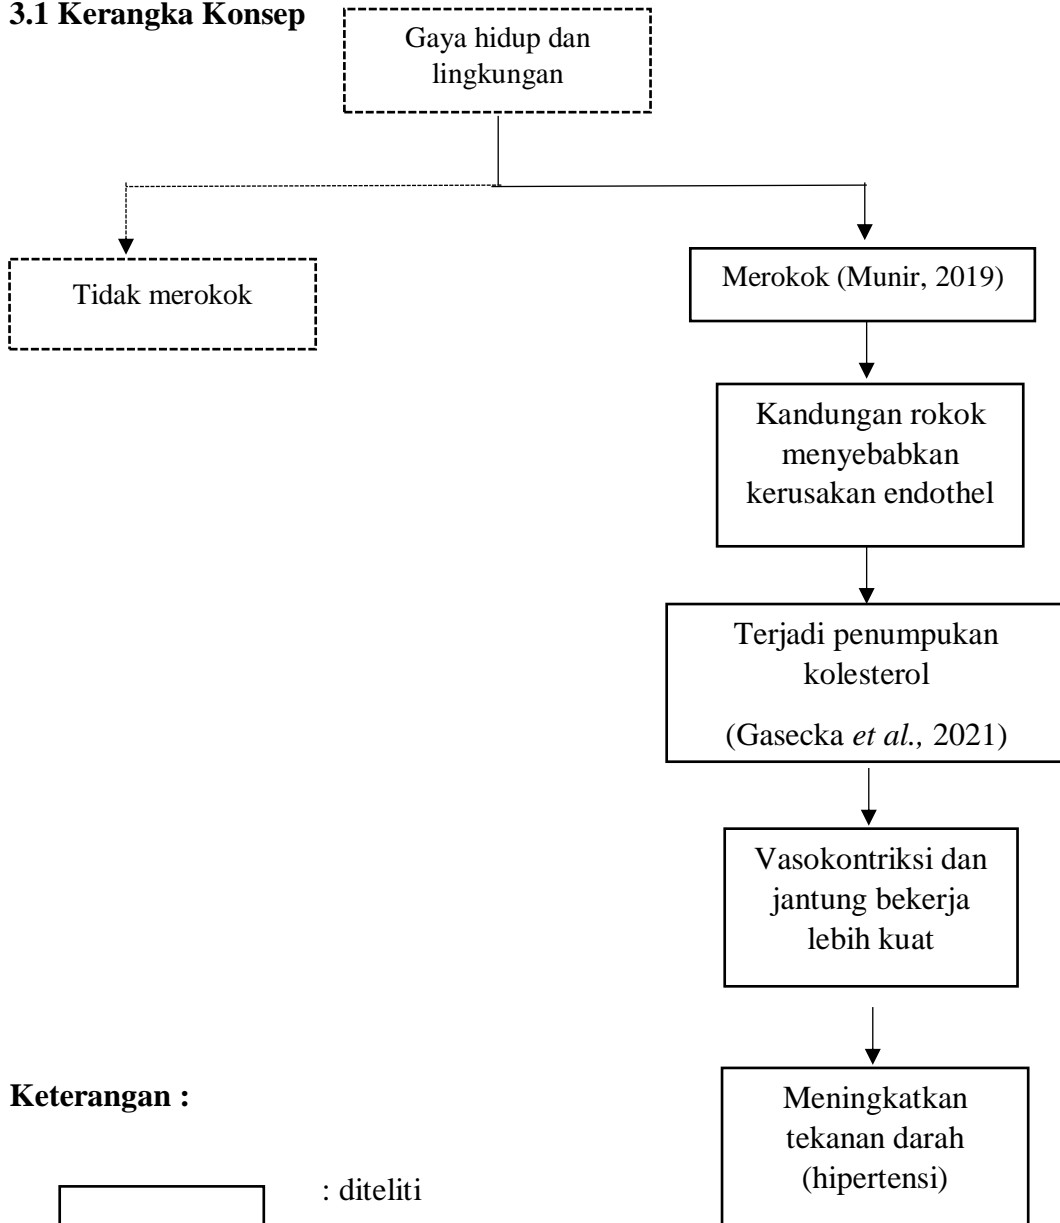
**3.1 Kerangka Konsep**

Gaya hidup dan lingkungan

Tidak merokok

Merokok (Munir, 2019)

Kandungan rokok menyebabkan kerusakan endothel

Terjadi penumpukan kolesterol

(Gasecka *et al.,* 2021)

Vasokontriksi dan jantung bekerja lebih kuat

Meningkatkan tekanan darah (hipertensi)

**Keterangan :**

: diteliti